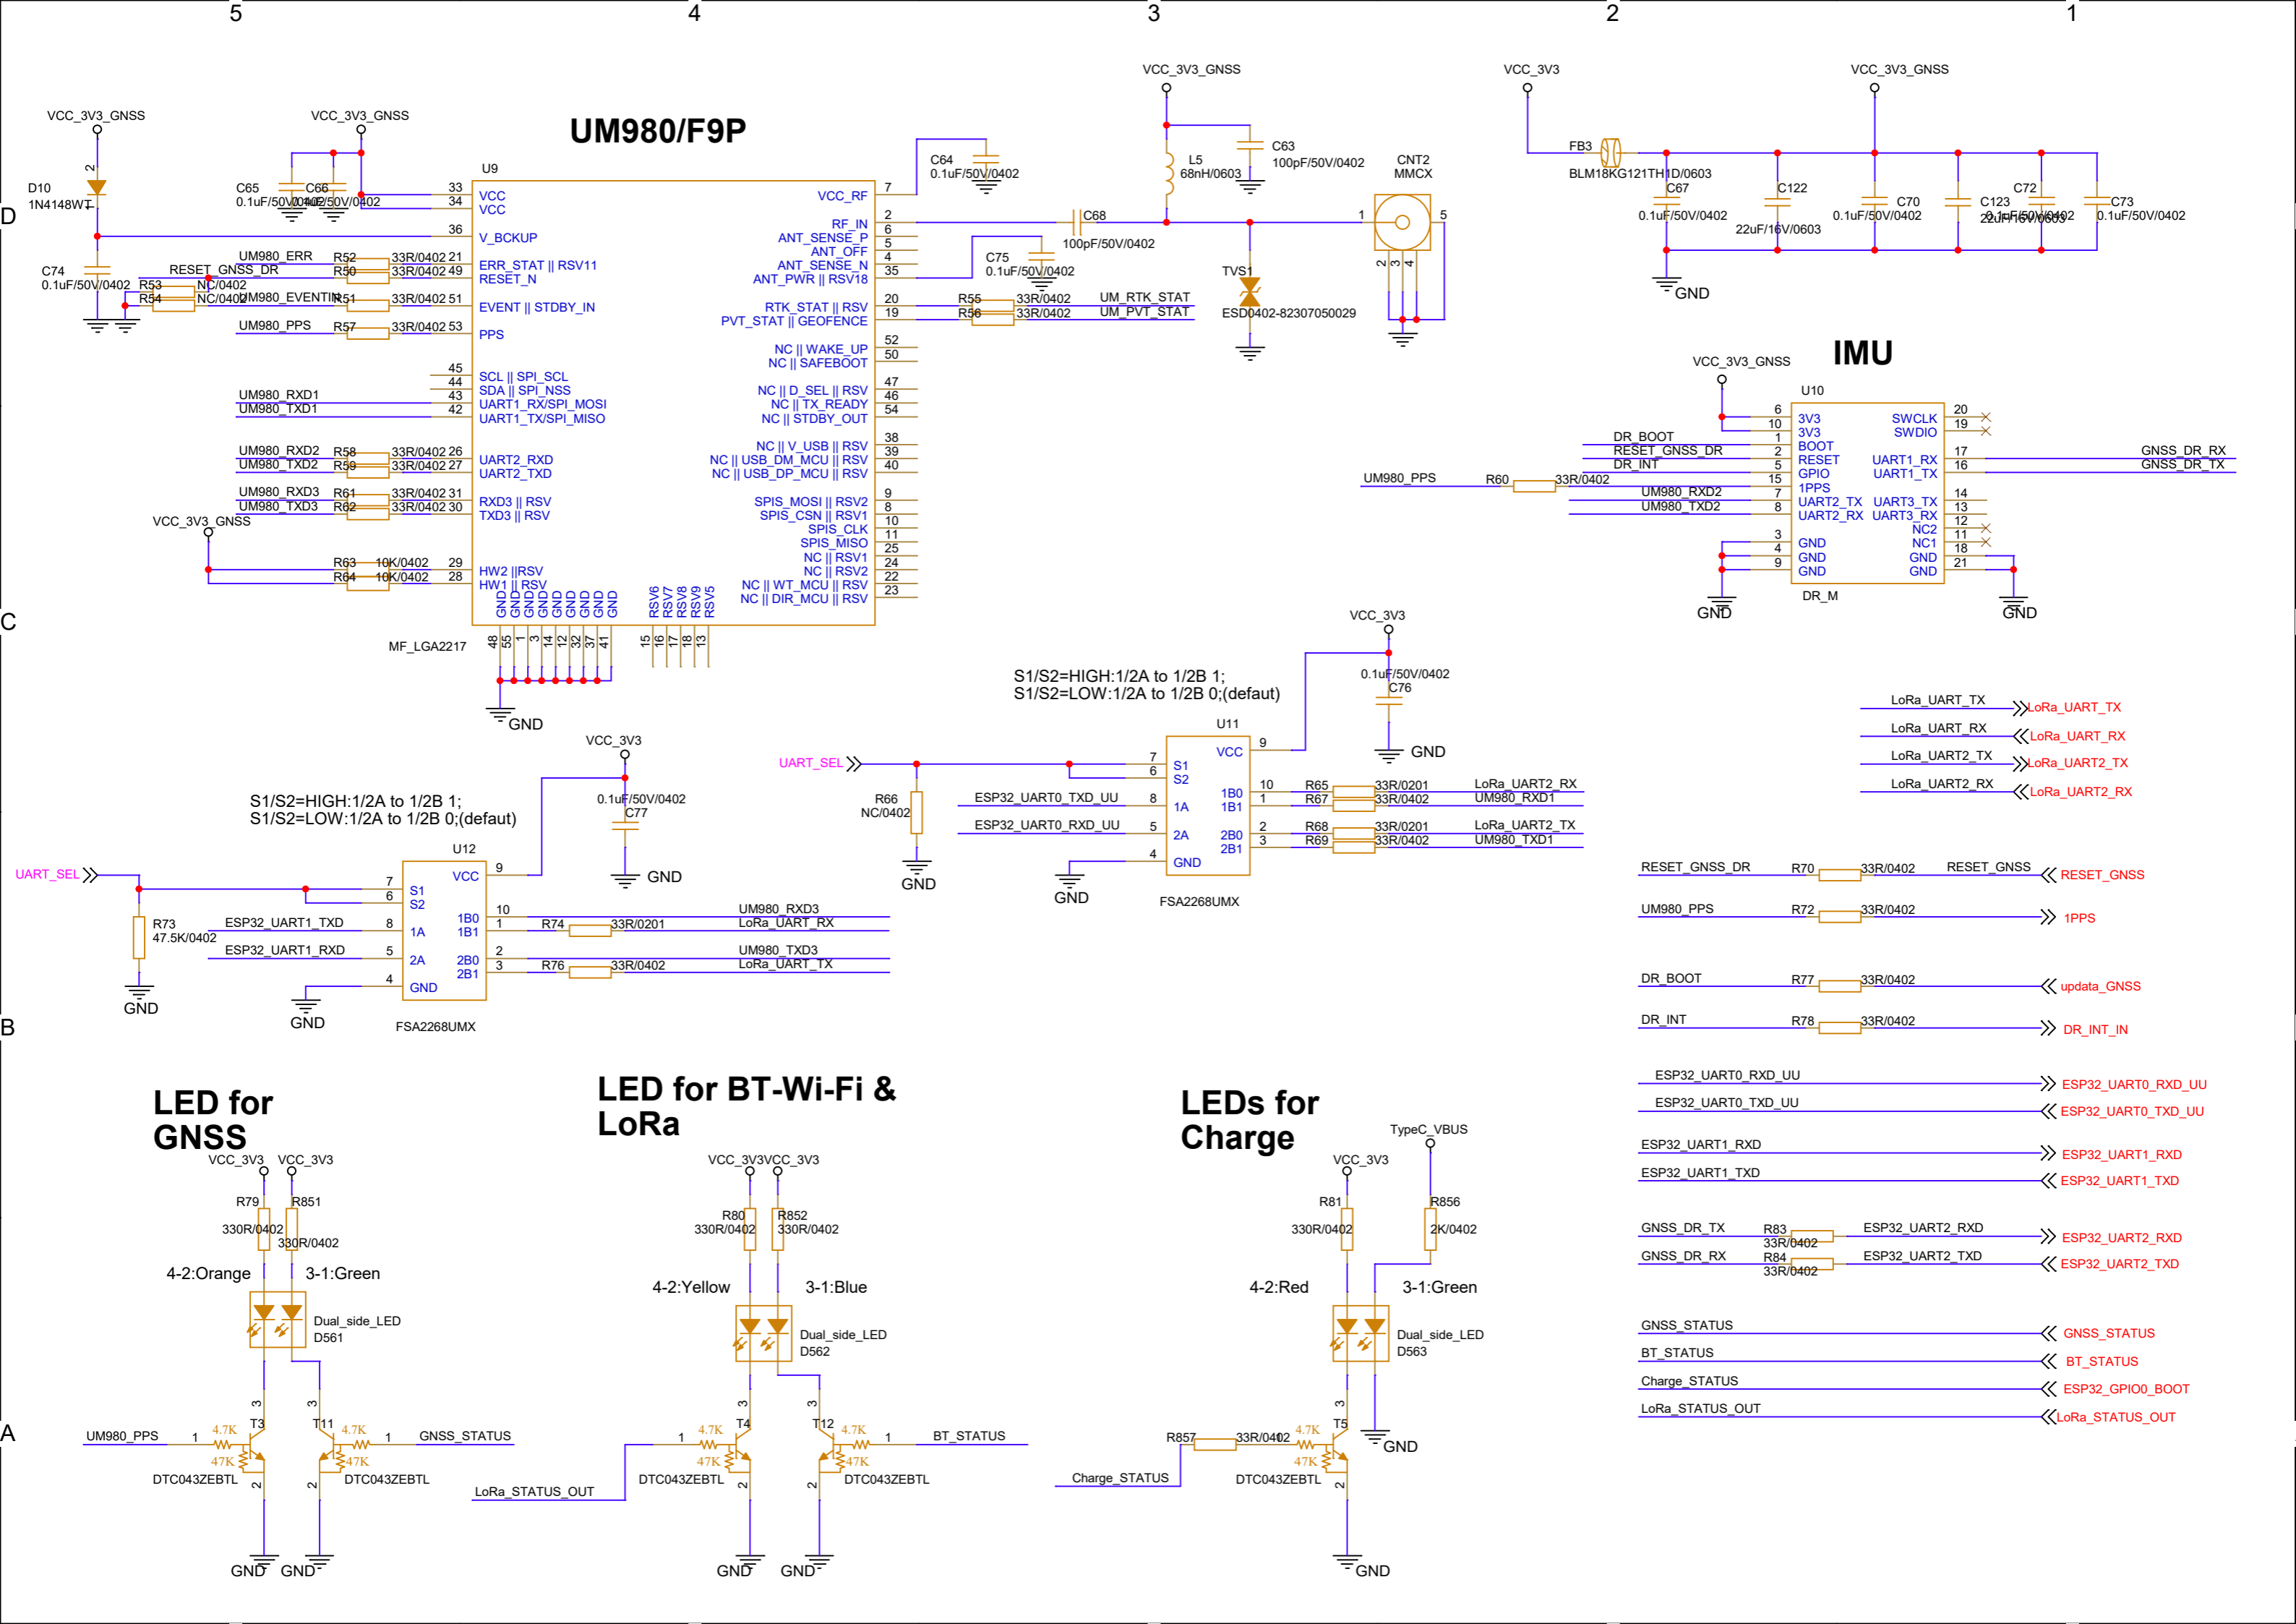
5 4 3 2 1

D

C

B

A

UM980/F9P

VCC_3V3_GNSS
VCC_3V3_GNSS
D10
1N4148WT
C65
0.1uF/50V/0402
C66
0.1uF/50V/0402
C74
0.1uF/50V/0402
RESET_GNSS_DR
UM980_ERR
R52 33R/0402
R50 33R/0402
R53 NC/0402
R54 NC/0402
UM980_EVENT
R51 33R/0402
UM980_PPS
R57 33R/0402
UM980_RXD1
UM980_TXD1
UM980_RXD2 R58 33R/0402
UM980_TXD2 R59 33R/0402
UM980_RXD3 R61 33R/0402
UM980_TXD3 R62 33R/0402
VCC_3V3_GNSS
R63 10K/0402
R64 10K/0402

U9
33 VCC
34 VCC
36 V_BCKUP
21 ERR_STAT || RSV11
49 RESET_N
51 EVENT || STDBY_IN
53 PPS
45 SCL || SPI_SCL
44 SDA || SPI_NSS
43 UART1_RX/SPI_MOSI
42 UART1_TX/SPI_MISO
26 UART2_RXD
27 UART2_TXD
31 RXD3 || RSV
30 TXD3 || RSV
29 HW2 ||RSV
28 HW1 || RSV
GND GND GND GND GND GND GND GND GND
RSV6 RSV7 RSV8 RSV9 RSV5
48 55 1 3 14 12 32 37 41 15 16 17 18 13
MF_LGA2217
GND

VCC_RF 7
RF_IN 2
ANT_SENSE_P 6
ANT_OFF 5
ANT_SENSE_N 4
ANT_PWR || RSV18 35
RTK_STAT || RSV 20
PVT_STAT || GEOFENCE 19
NC || WAKE_UP 52
NC || SAFEBOOT 50
NC || D_SEL || RSV 47
NC || TX_READY 46
NC || STDBY_OUT 54
NC || V_USB || RSV 38
NC || USB_DM_MCU || RSV 39
NC || USB_DP_MCU || RSV 40
SPIS_MOSI || RSV2 9
SPIS_CSN || RSV1 8
SPIS_CLK 10
SPIS_MISO 11
NC || RSV1 25
NC || RSV2 24
NC || WT_MCU || RSV 22
NC || DIR_MCU || RSV 23

C64
0.1uF/50V/0402
C75
0.1uF/50V/0402
R55 33R/0402 UM_RTK_STAT
R56 33R/0402 UM_PVT_STAT
VCC_3V3_GNSS
L5
68nH/0603
C63
100pF/50V/0402
C68
100pF/50V/0402
TVS1
ESD0402-82307050029
CNT2
MMCX
1 5 2 3 4

VCC_3V3
FB3
BLM18KG121TH1D/0603
VCC_3V3_GNSS
C67
0.1uF/50V/0402
C122
22uF/16V/0603
C70
0.1uF/50V/0402
C123
22uF/16V/0603
C72
0.1uF/50V/0402
C73
0.1uF/50V/0402
GND

IMU
VCC_3V3_GNSS
U10
6 3V3
10 3V3
DR_BOOT 1 BOOT
RESET_GNSS_DR 2 RESET
DR_INT 5 GPIO
15 1PPS
UM980_PPS R60 33R/0402
UM980_RXD2 7 UART2_TX
UM980_TXD2 8 UART2_RX
3 GND
4 GND
9 GND
SWCLK 20
SWDIO 19
UART1_RX 17 GNSS_DR_RX
UART1_TX 16 GNSS_DR_TX
UART3_TX 14
UART3_RX 13
NC2 12
NC1 11
GND 18
GND 21
DR_M
GND GND

VCC_3V3
0.1uF/50V/0402
C76
GND
S1/S2=HIGH:1/2A to 1/2B 1;
S1/S2=LOW:1/2A to 1/2B 0;(defaut)
U11
UART_SEL
R66
NC/0402
GND
7 S1
6 S2
ESP32_UART0_TXD_UU 8 1A
ESP32_UART0_RXD_UU 5 2A
4 GND
GND
9 VCC
1B0 10 R65 33R/0201 LoRa_UART2_RX
1B1 1 R67 33R/0402 UM980_RXD1
2B0 2 R68 33R/0201 LoRa_UART2_TX
2B1 3 R69 33R/0402 UM980_TXD1
FSA2268UMX

VCC_3V3
0.1uF/50V/0402
C77
GND
S1/S2=HIGH:1/2A to 1/2B 1;
S1/S2=LOW:1/2A to 1/2B 0;(defaut)
U12
UART_SEL
R73
47.5K/0402
GND
7 S1
6 S2
ESP32_UART1_TXD 8 1A
ESP32_UART1_RXD 5 2A
4 GND
GND
9 VCC
1B0 10 UM980_RXD3
1B1 1 R74 33R/0201 LoRa_UART_RX
2B0 2 UM980_TXD3
2B1 3 R76 33R/0402 LoRa_UART_TX
FSA2268UMX

LoRa_UART_TX LoRa_UART_TX
LoRa_UART_RX LoRa_UART_RX
LoRa_UART2_TX LoRa_UART2_TX
LoRa_UART2_RX LoRa_UART2_RX
RESET_GNSS_DR R70 33R/0402 RESET_GNSS RESET_GNSS
UM980_PPS R72 33R/0402 1PPS
DR_BOOT R77 33R/0402 updata_GNSS
DR_INT R78 33R/0402 DR_INT_IN
ESP32_UART0_RXD_UU ESP32_UART0_RXD_UU
ESP32_UART0_TXD_UU ESP32_UART0_TXD_UU
ESP32_UART1_RXD ESP32_UART1_RXD
ESP32_UART1_TXD ESP32_UART1_TXD
GNSS_DR_TX R83 33R/0402 ESP32_UART2_RXD ESP32_UART2_RXD
GNSS_DR_RX R84 33R/0402 ESP32_UART2_TXD ESP32_UART2_TXD
GNSS_STATUS GNSS_STATUS
BT_STATUS BT_STATUS
Charge_STATUS ESP32_GPIO0_BOOT
LoRa_STATUS_OUT LoRa_STATUS_OUT

LED for
GNSS
VCC_3V3 VCC_3V3
R79 330R/0402
R851 330R/0402
4-2:Orange 3-1:Green
Dual_side_LED
D561
UM980_PPS 1 4.7K 47K T3 3 2
DTC043ZEBTL
T11 4.7K 47K 1 GNSS_STATUS 3 2
DTC043ZEBTL
GND GND

LED for BT-Wi-Fi &
LoRa
VCC_3V3VCC_3V3
R80 330R/0402
R852 330R/0402
4-2:Yellow 3-1:Blue
Dual_side_LED
D562
LoRa_STATUS_OUT 1 4.7K 47K T4 3 2
DTC043ZEBTL
T12 4.7K 47K 1 BT_STATUS 3 2
DTC043ZEBTL
GND GND

LEDs for
Charge
TypeC_VBUS
VCC_3V3
R81 330R/0402
R856 2K/0402
4-2:Red 3-1:Green
Dual_side_LED
D563
GND
R857 33R/0402
Charge_STATUS
4.7K 47K T5 3 2
DTC043ZEBTL
GND